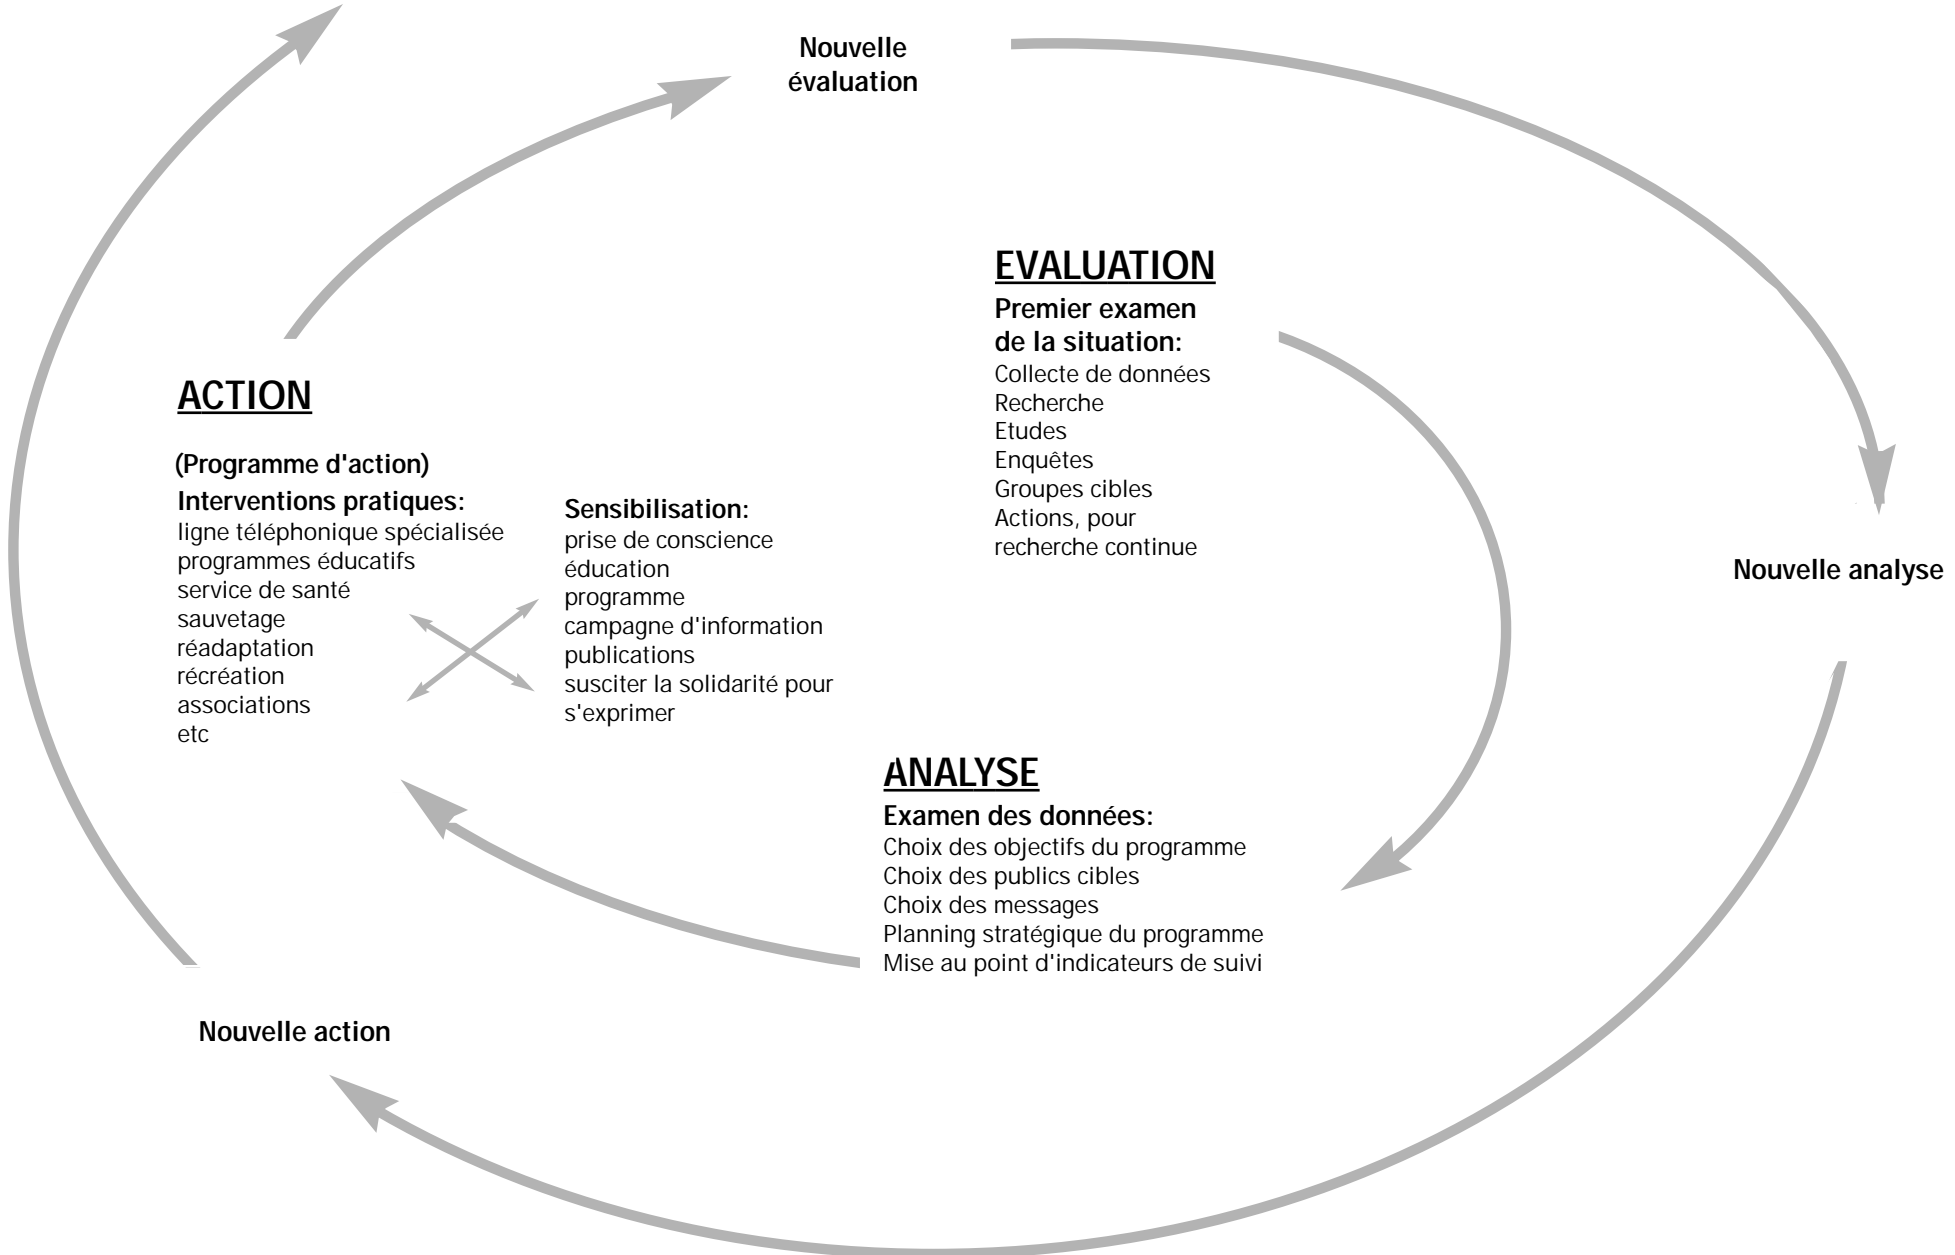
Nouvelle évaluation

EVALUATION

Premier examen de la situation:
Collecte de données
Recherche
Etudes
Enquêtes
Groupes cibles
Actions, pour recherche continue

ACTION

(Programme d'action)

Interventions pratiques:
ligne téléphonique spécialisée
programmes éducatifs
service de santé
sauvetage
réadaptation
récréation
associations
etc

Sensibilisation:
prise de conscience
éducation
programme
campagne d'information
publications
susciter la solidarité pour s'exprimer

Nouvelle analyse

ANALYSE

Examen des données:
Choix des objectifs du programme
Choix des publics cibles
Choix des messages
Planning stratégique du programme
Mise au point d'indicateurs de suivi

Nouvelle action